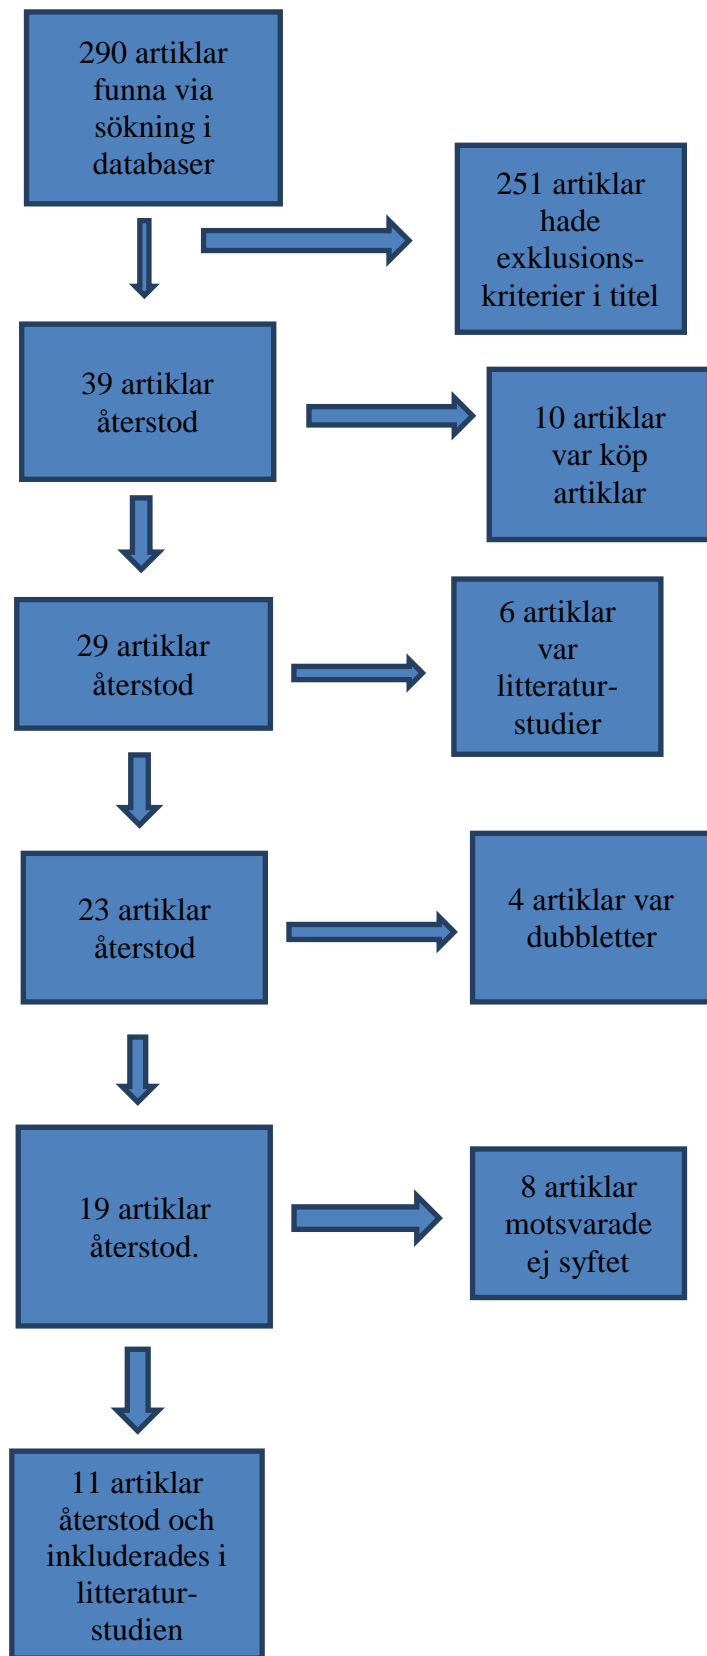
290 artiklar funna via sökning i databaser

251 artiklar hade exklusions-kriterier i titel

39 artiklar återstod

10 artiklar var köp artiklar

29 artiklar återstod

6 artiklar var litteratur-studier

23 artiklar återstod

4 artiklar var dubbletter

19 artiklar återstod.

8 artiklar motsvarade ej syftet

11 artiklar återstod och inkluderades i litteratur-studien